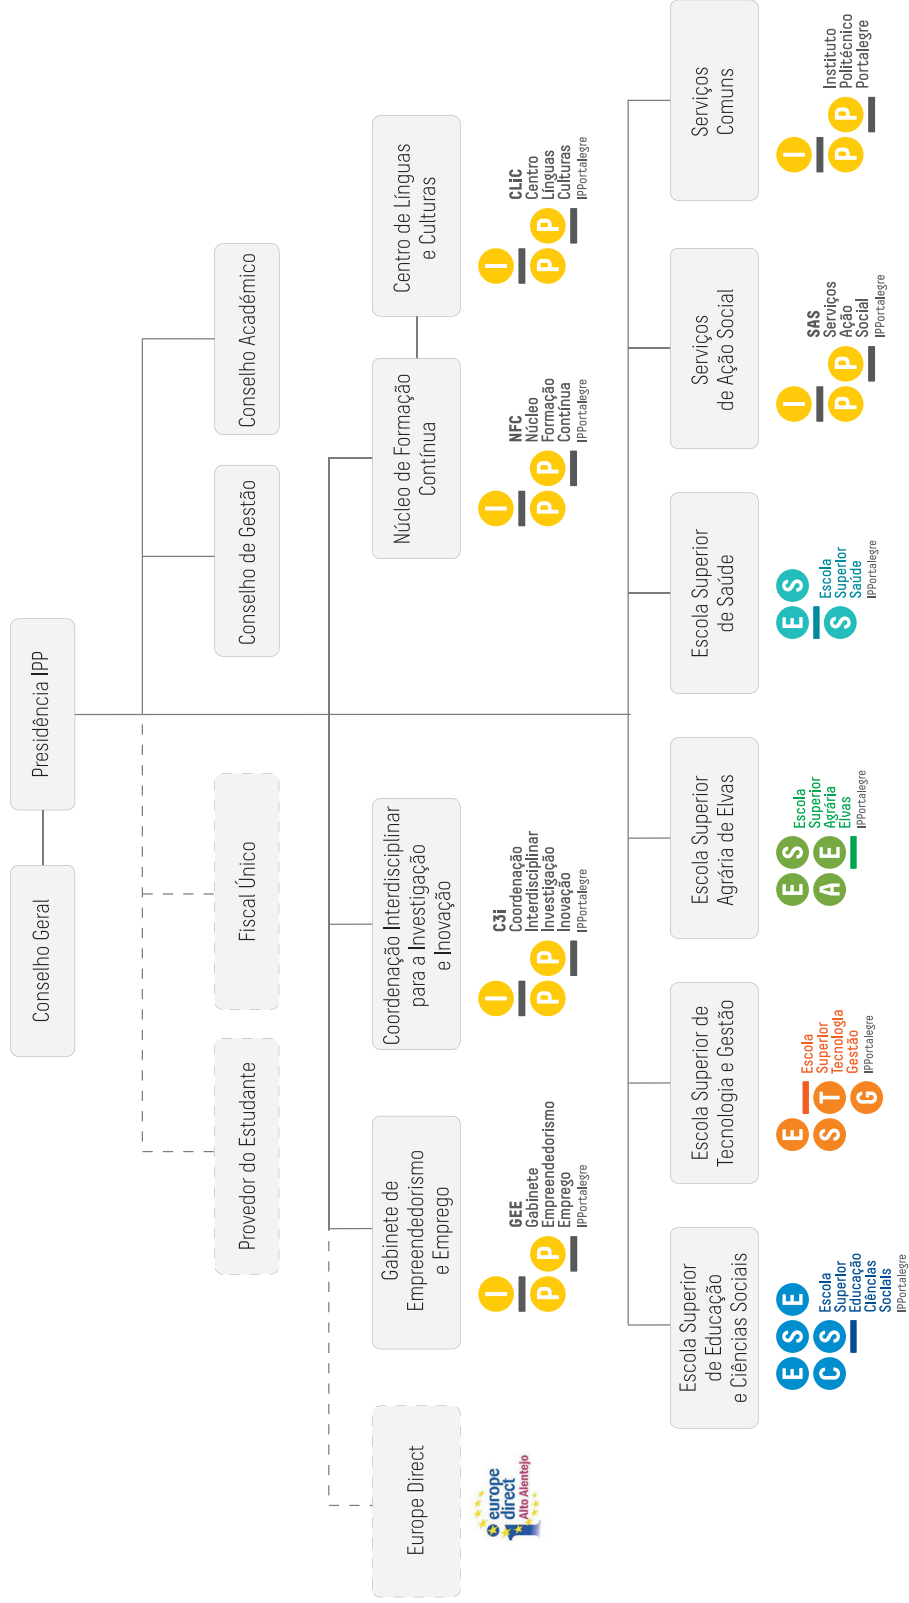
Presidência IPP

Conselho Geral

Conselho de Gestão

Conselho Académico

Fiscal Único

Provedor do Estudante

Centro de Línguas e Culturas

I P P CLiC Centro Línguas Culturas IPPortalegre

Núcleo de Formação Contínua

I P P NFC Núcleo Formação Contínua IPPortalegre

Coordenação Interdisciplinar para a Investigação e Inovação

I P P C3i Coordenação Interdisciplinar Investigação Inovação IPPortalegre

Gabinete de Empreendedorismo e Emprego

I P P GEE Gabinete Empreendedorismo Emprego IPPortalegre

Europe Direct

europe direct Alto Alentejo

Serviços Comuns

I P P Instituto Politécnico Portalegre

Serviços de Ação Social

I P P SAS Serviços Ação Social IPPortalegre

Escola Superior de Saúde

E S S Escola Superior Saúde IPPortalegre

Escola Superior Agrária de Elvas

E S A E Escola Superior Agrária Elvas IPPortalegre

Escola Superior de Tecnologia e Gestão

E S T G Escola Superior Tecnologia Gestão IPPortalegre

Escola Superior de Educação e Ciências Sociais

E S E C S Escola Superior Educação Ciências Sociais IPPortalegre